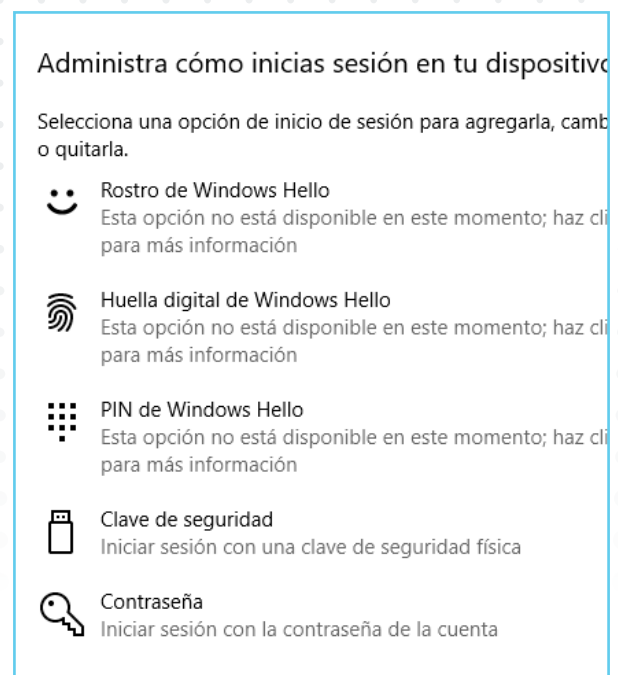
Administra cómo inicias sesión en tu dispositivo

Selecciona una opción de inicio de sesión para agregarla, camb o quitarla.

Rostro de Windows Hello
Esta opción no está disponible en este momento; haz cli para más información

Huella digital de Windows Hello
Esta opción no está disponible en este momento; haz cli para más información

PIN de Windows Hello
Esta opción no está disponible en este momento; haz cli para más información

Clave de seguridad
Iniciar sesión con una clave de seguridad física

Contraseña
Iniciar sesión con la contraseña de la cuenta